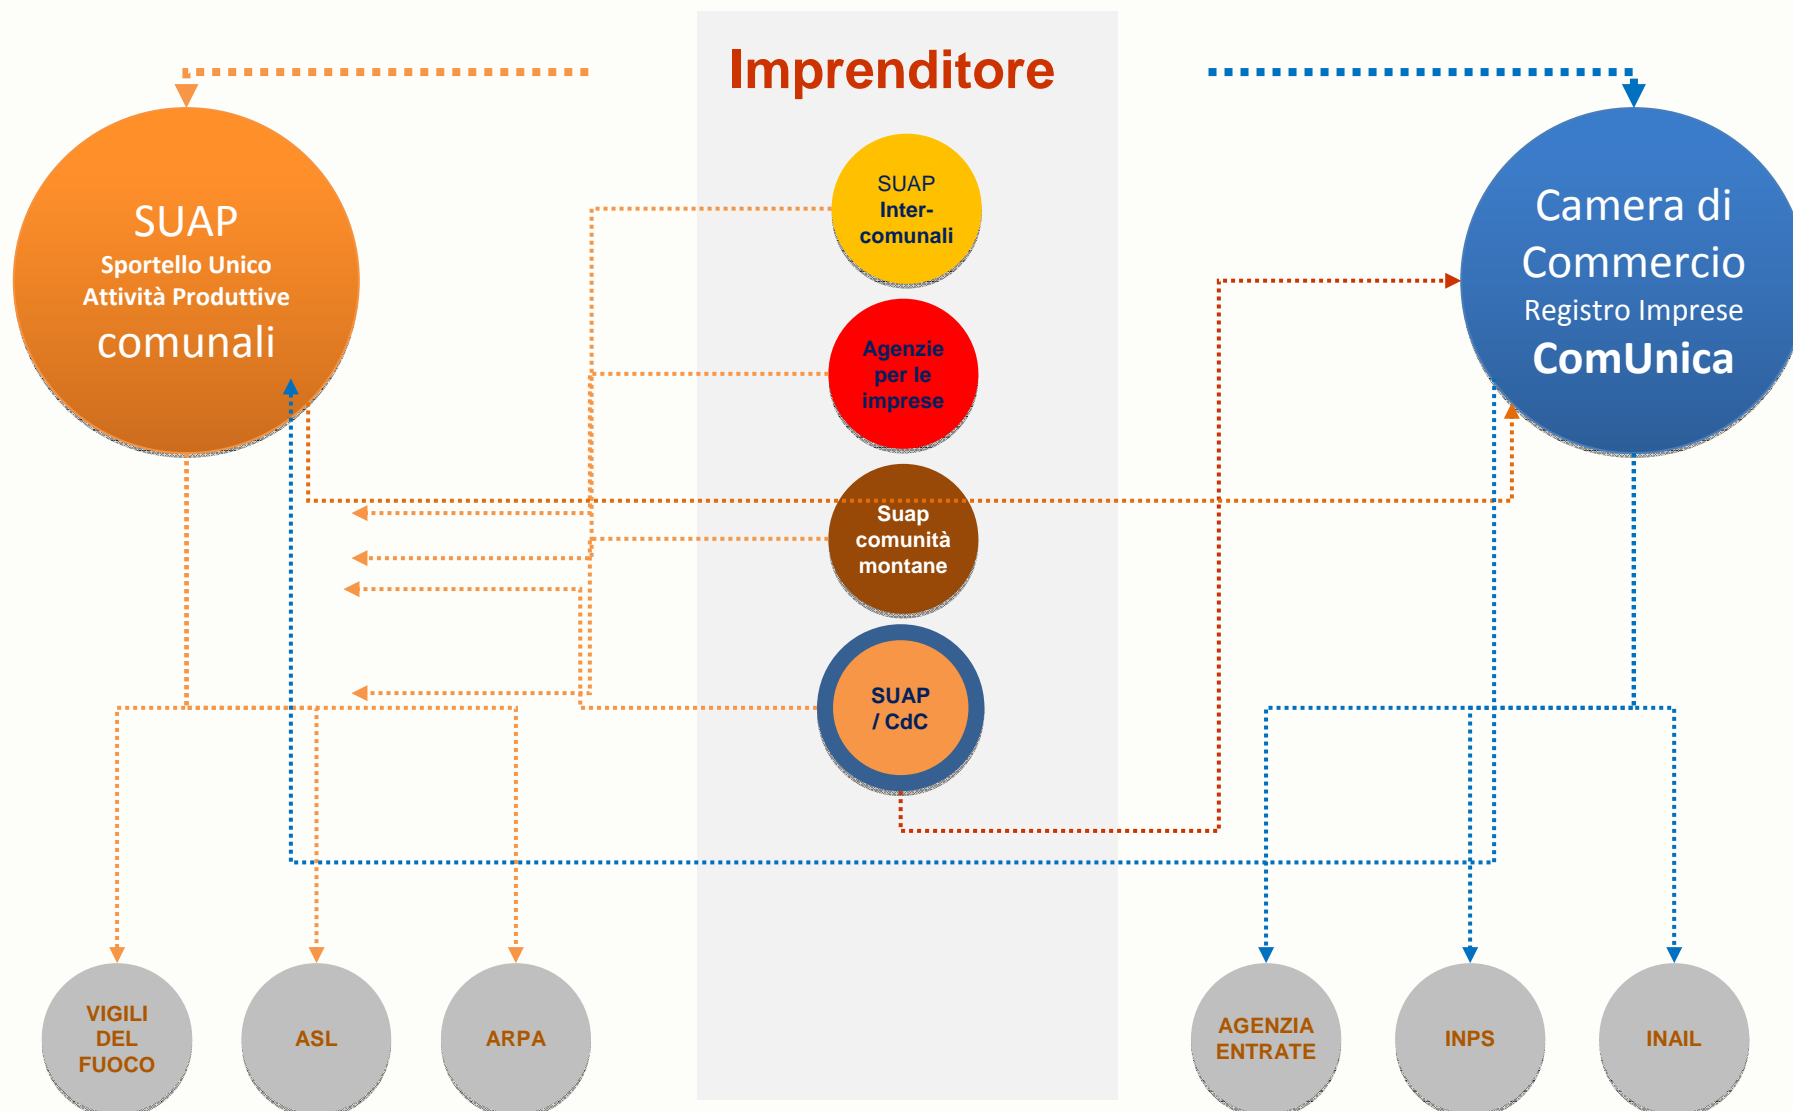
Imprenditore

SUAP
Sportello Unico
Attività Produttive
comunali

SUAP
Inter-
comunali

Agenzie
per le
imprese

Suap
comunità
montane

SUAP
/ CdC

Camera di
Commercio
Registro Imprese
ComUnica

VIGILI
DEL
FUOCO

ASL

ARPA

AGENZIA
ENTRATE

INPS

INAIL